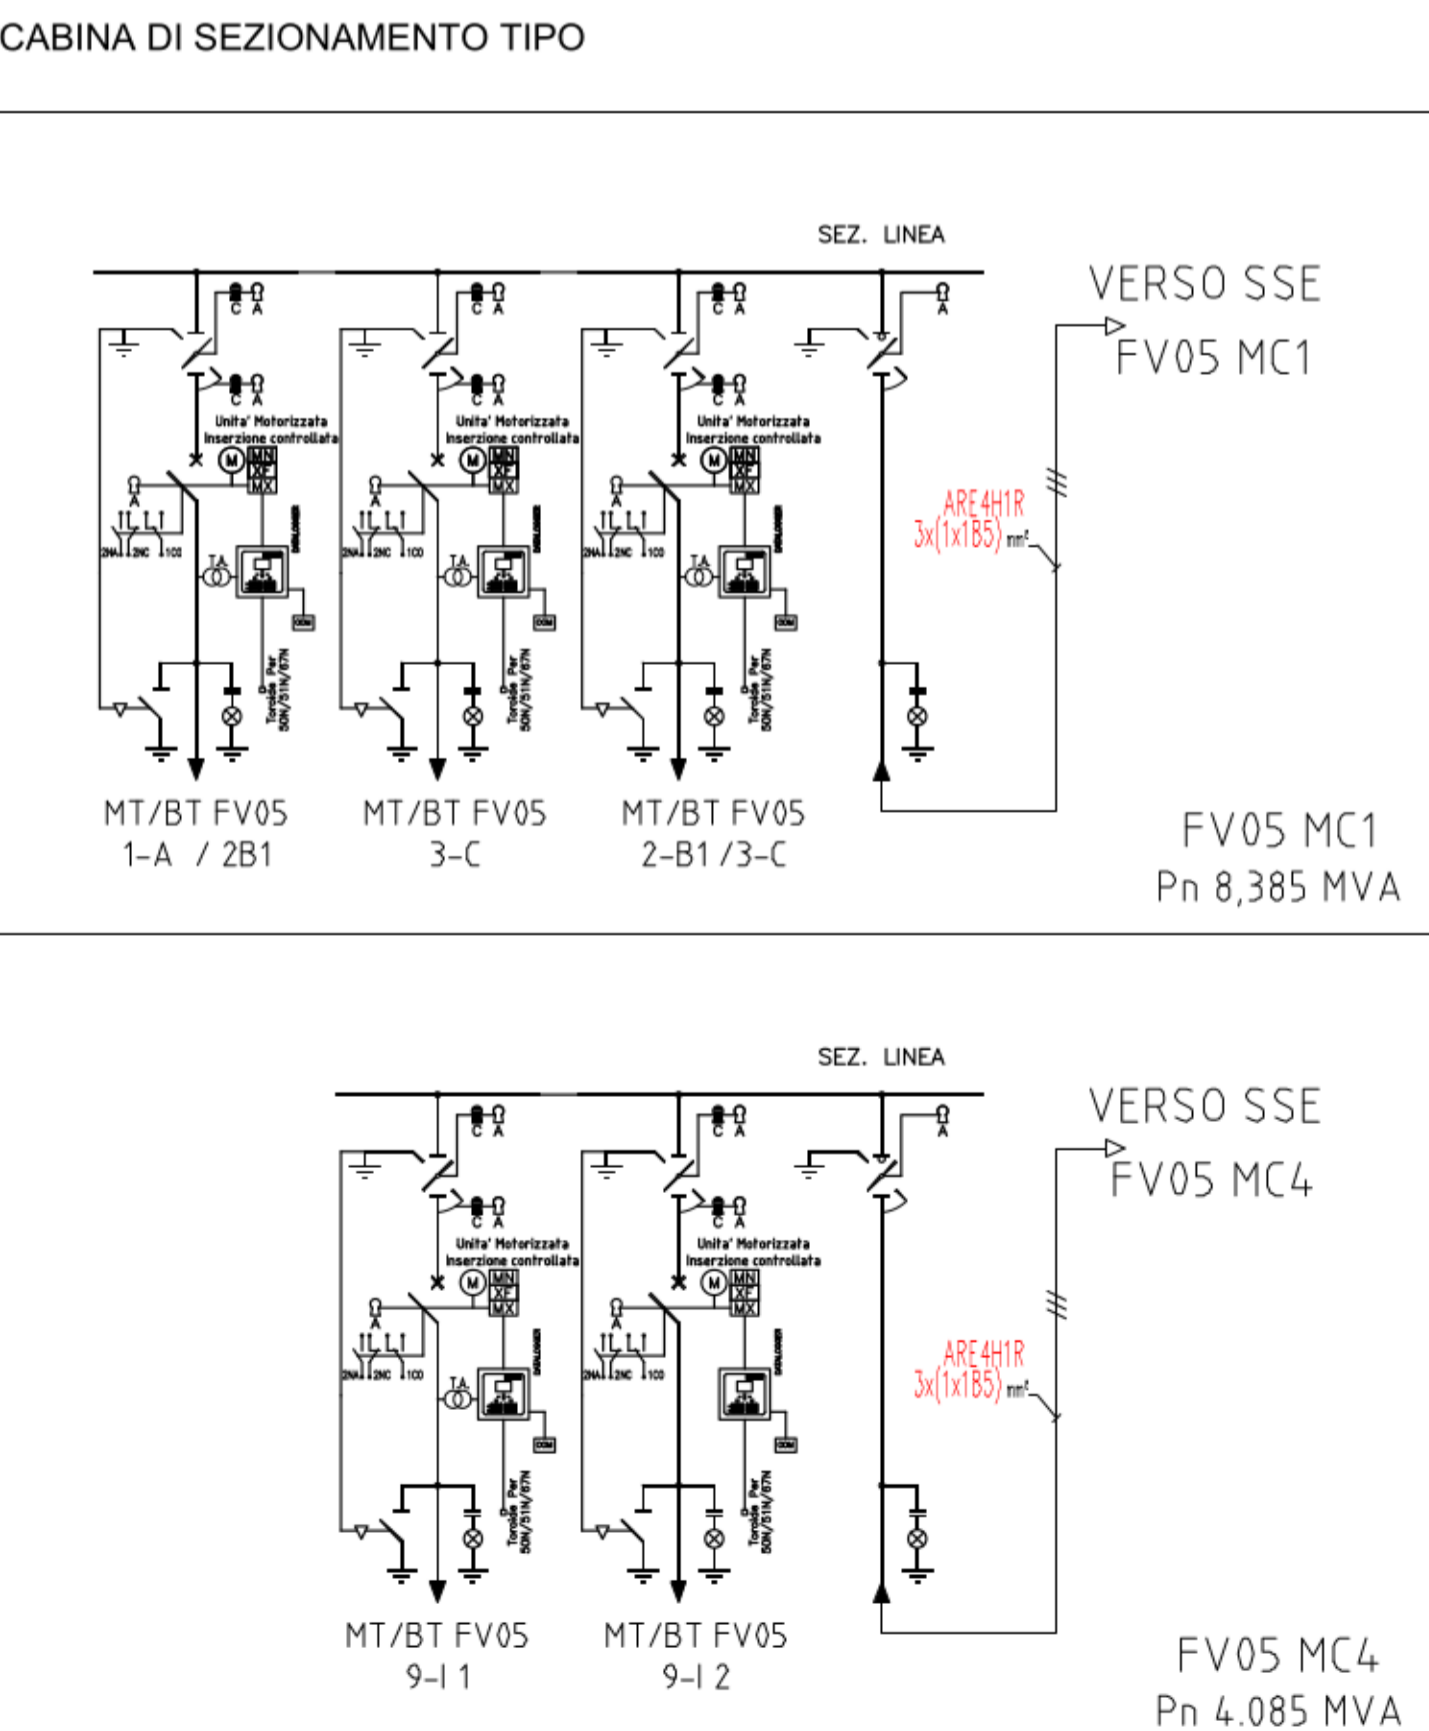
CABINA DI SEZIONAMENTO TIPO

SEZ. LINEA

VERSO SSE
FV05 MC1

C A
C A
C A
A

C A
C A
C A

Unita' Motorizzata
Inserzione controllata
Unita' Motorizzata
Inserzione controllata
Unita' Motorizzata
Inserzione controllata

M MN XF MX
M MN XF MX
M MN XF MX

A
A
A

2NA 2NC 1CO
2NA 2NC 1CO
2NA 2NC 1CO

TA
TA
TA

DATALOGGER
DATALOGGER
DATALOGGER

COM
COM
COM

Toroide Per 50N/51N/67N
Toroide Per 50N/51N/67N
Toroide Per 50N/51N/67N

ARE4H1R
3x(1x185) mm²

MT/BT FV05
1-A / 2B1

MT/BT FV05
3-C

MT/BT FV05
2-B1 /3-C

FV05 MC1
Pn 8,385 MVA

SEZ. LINEA

VERSO SSE
FV05 MC4

C A
C A
A

C A
C A

Unita' Motorizzata
Inserzione controllata
Unita' Motorizzata
Inserzione controllata

M MN XF MX
M MN XF MX

A
A

2NA 2NC 1CO
2NA 2NC 1CO

TA

DATALOGGER
DATALOGGER

COM
COM

Toroide Per 50N/51N/67N
Toroide Per 50N/51N/67N

ARE4H1R
3x(1x185) mm²

MT/BT FV05
9-I 1

MT/BT FV05
9-I 2

FV05 MC4
Pn 4.085 MVA